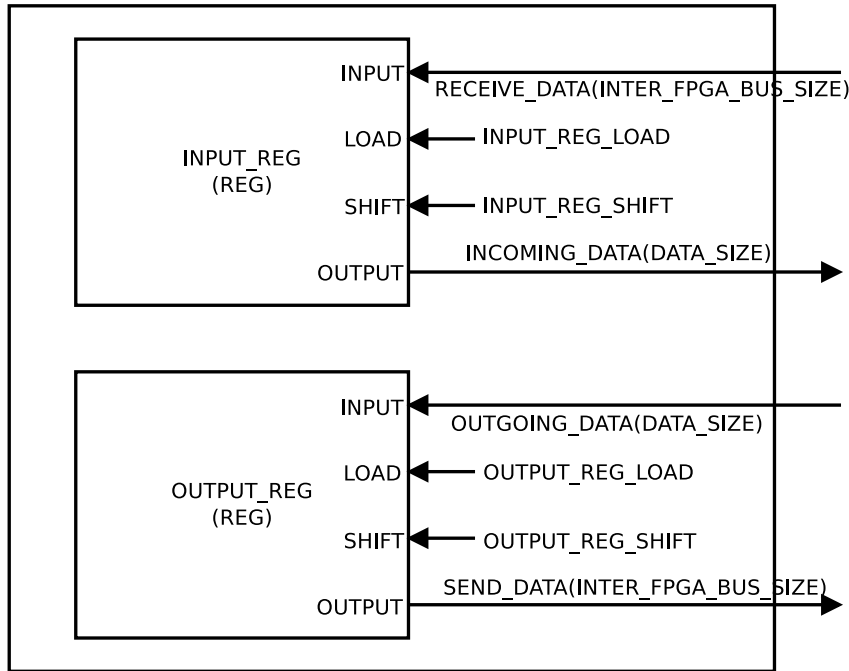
INPUT_REG
(REG)

INPUT
RECEIVE_DATA(INTER_FPGA_BUS_SIZE)

LOAD
INPUT_REG_LOAD

SHIFT
INPUT_REG_SHIFT

OUTPUT
INCOMING_DATA(DATA_SIZE)

OUTPUT_REG
(REG)

INPUT
OUTGOING_DATA(DATA_SIZE)

LOAD
OUTPUT_REG_LOAD

SHIFT
OUTPUT_REG_SHIFT

OUTPUT
SEND_DATA(INTER_FPGA_BUS_SIZE)